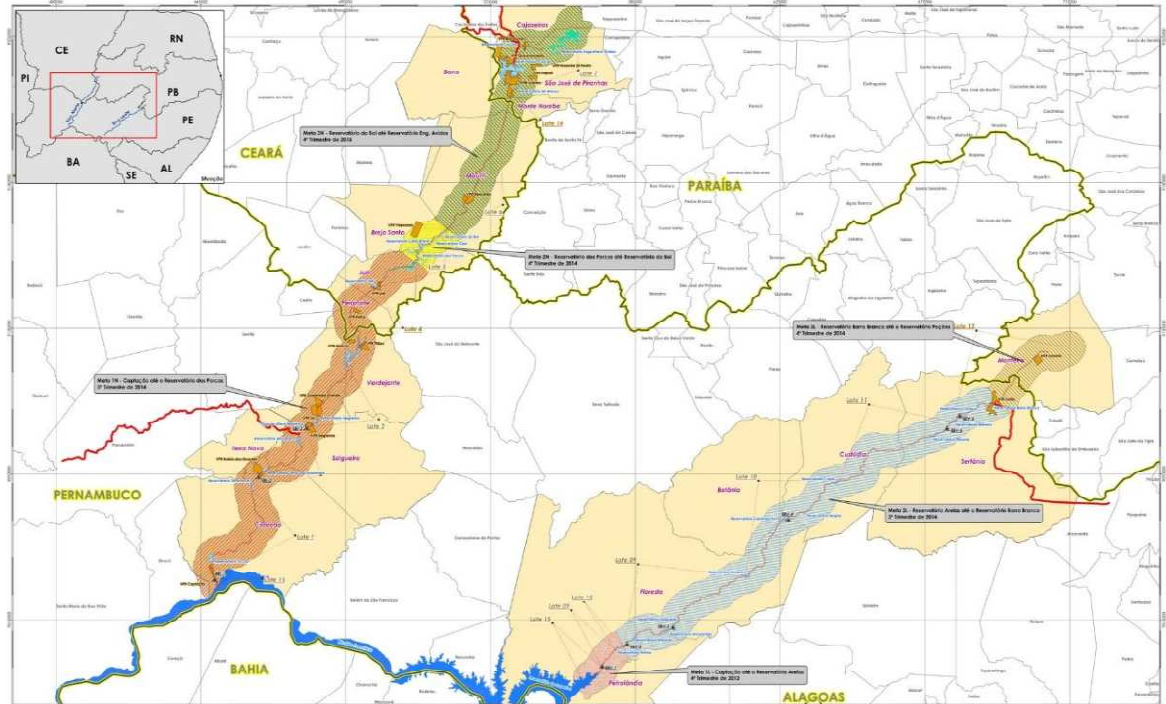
CE
RN
PI
PB
PE
BA
AL
SE

CEARÁ
PARAÍBA
PERNAMBUCO
BAHIA
ALAGOAS

Cajazeiras
São José de Piranhas
Monte Horebe
Barro
Mauriti
Brejo Santo
Jati
Penaforte
Verdejante
Salgueiro
Terra Nova
Cabrobó
Monteiro
Custódia
Sertânia
Betânia
Floresta
Petrolândia

Meta 3N - Reservatório do Boi até Reservatório Eng. Avidos
4º Trimestre de 2015

Meta 2N - Reservatório dos Porcos até Reservatório do Boi
4º Trimestre de 2014

Meta 1N - Captação até o Reservatório dos Porcos
3º Trimestre de 2014

Meta 3L - Reservatório Barro Branco até o Reservatório Poções
4º Trimestre de 2014

Meta 2L - Reservatório Areias até o Reservatório Barro Branco
3º Trimestre de 2014

Meta 1L - Captação até o Reservatório Areias
4º Trimestre de 2012

Lote 14
Lote 5
Lote 6
Lote 2
Lote 1
Lote 13
Lote 12
Lote 11
Lote 10
Lote 09
Lote 15
Lote 7